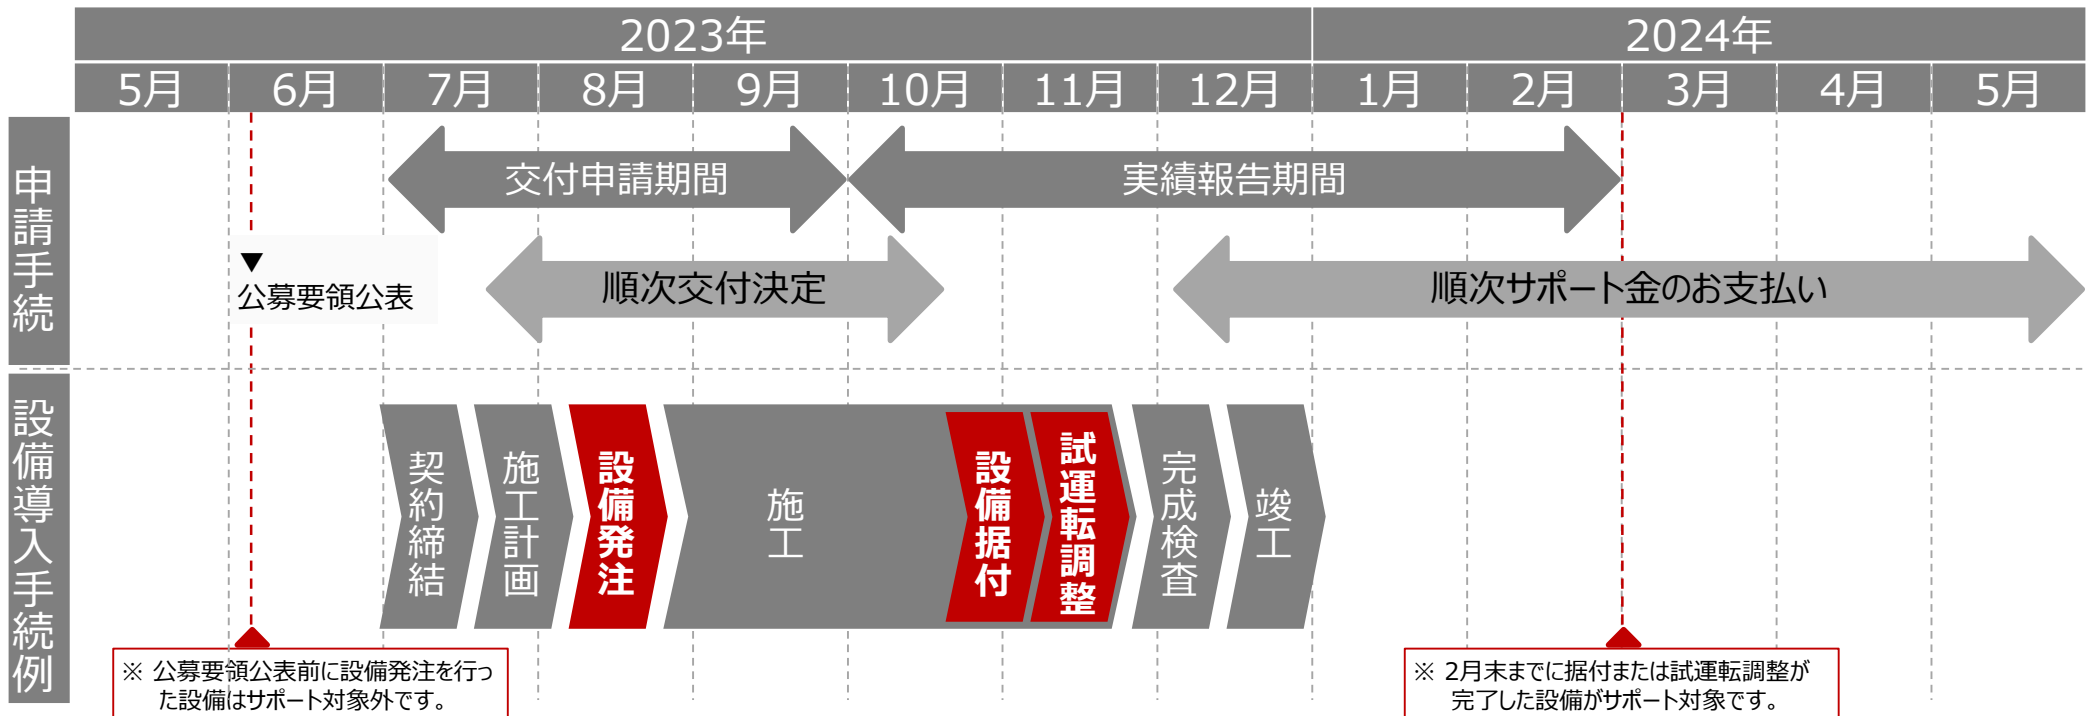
2023年

2024年

| 5月 | 6月 | 7月 | 8月 | 9月 | 10月 | 11月 | 12月 | 1月 | 2月 | 3月 | 4月 | 5月 |
|---|---|---|---|---|---|---|---|---|---|---|---|---|

申請手続

交付申請期間

実績報告期間

▼
公募要領公表

順次交付決定

順次サポート金のお支払い

設備導入手続例

契約締結

施工計画

設備発注

施工

設備据付

試運転調整

完成検査

竣工

※ 公募要領公表前に設備発注を行った設備はサポート対象外です。

※ 2月末までに据付または試運転調整が完了した設備がサポート対象です。